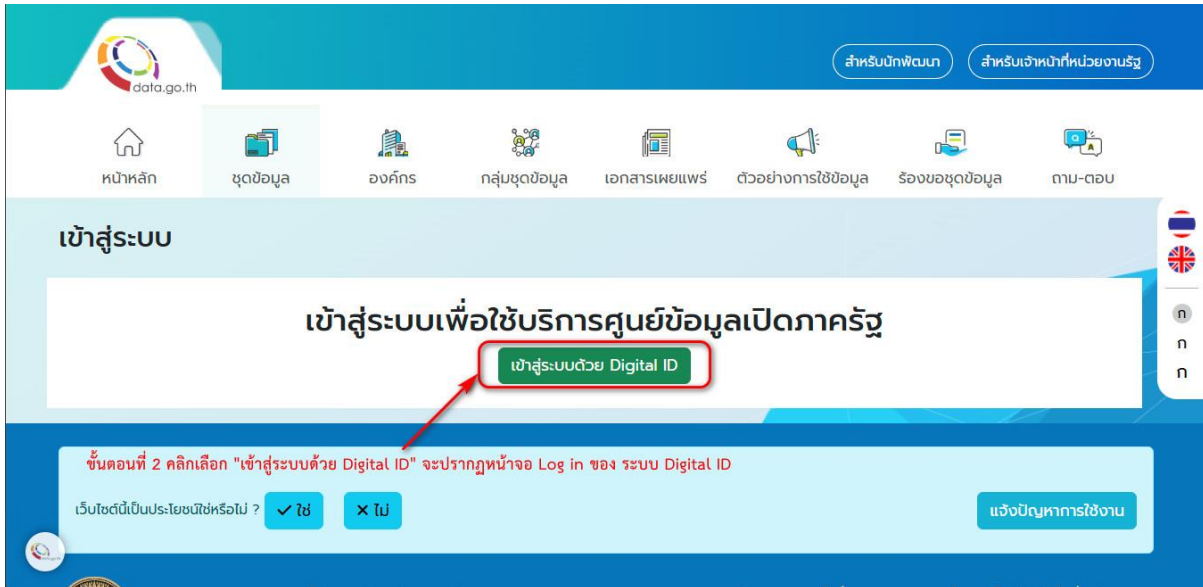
data.go.th

สำหรับนักพัฒนา
สำหรับเจ้าหน้าที่หน่วยงานรัฐ

หน้าหลัก
ชุดข้อมูล
องค์กร
กลุ่มชุดข้อมูล
เอกสารเผยแพร่
ตัวอย่างการใช้ข้อมูล
ร้องขอชุดข้อมูล
ถาม-ตอบ

เข้าสู่ระบบ

ก
ก
ก

เข้าสู่ระบบเพื่อใช้บริการศูนย์ข้อมูลเปิดภาครัฐ

เข้าสู่ระบบด้วย Digital ID

ขั้นตอนที่ 2 คลิกเลือก "เข้าสู่ระบบด้วย Digital ID" จะปรากฎหน้าจอ Log in ของ ระบบ Digital ID

เว็บไซต์นี้เป็นประโยชน์ใช่หรือไม่ ?
✓ ใช่
✕ ไม่

แจ้งปัญหาการใช้งาน